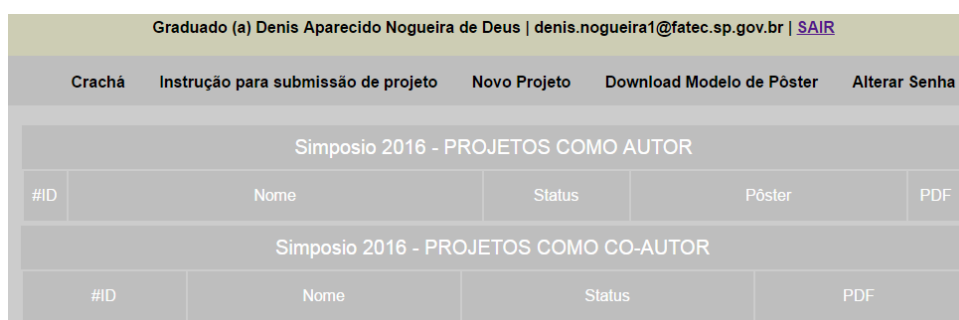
Graduado (a) Denis Aparecido Nogueira de Deus | denis.nogueira1@fatec.sp.gov.br | SAIR

Crachá Instrução para submissão de projeto Novo Projeto Download Modelo de Pôster Alterar Senha

Simposio 2016 - PROJETOS COMO AUTOR

| #ID | Nome | Status | Pôster | PDF |
|---|---|---|---|---|

Simposio 2016 - PROJETOS COMO CO-AUTOR

| #ID | Nome | Status | PDF |
|---|---|---|---|